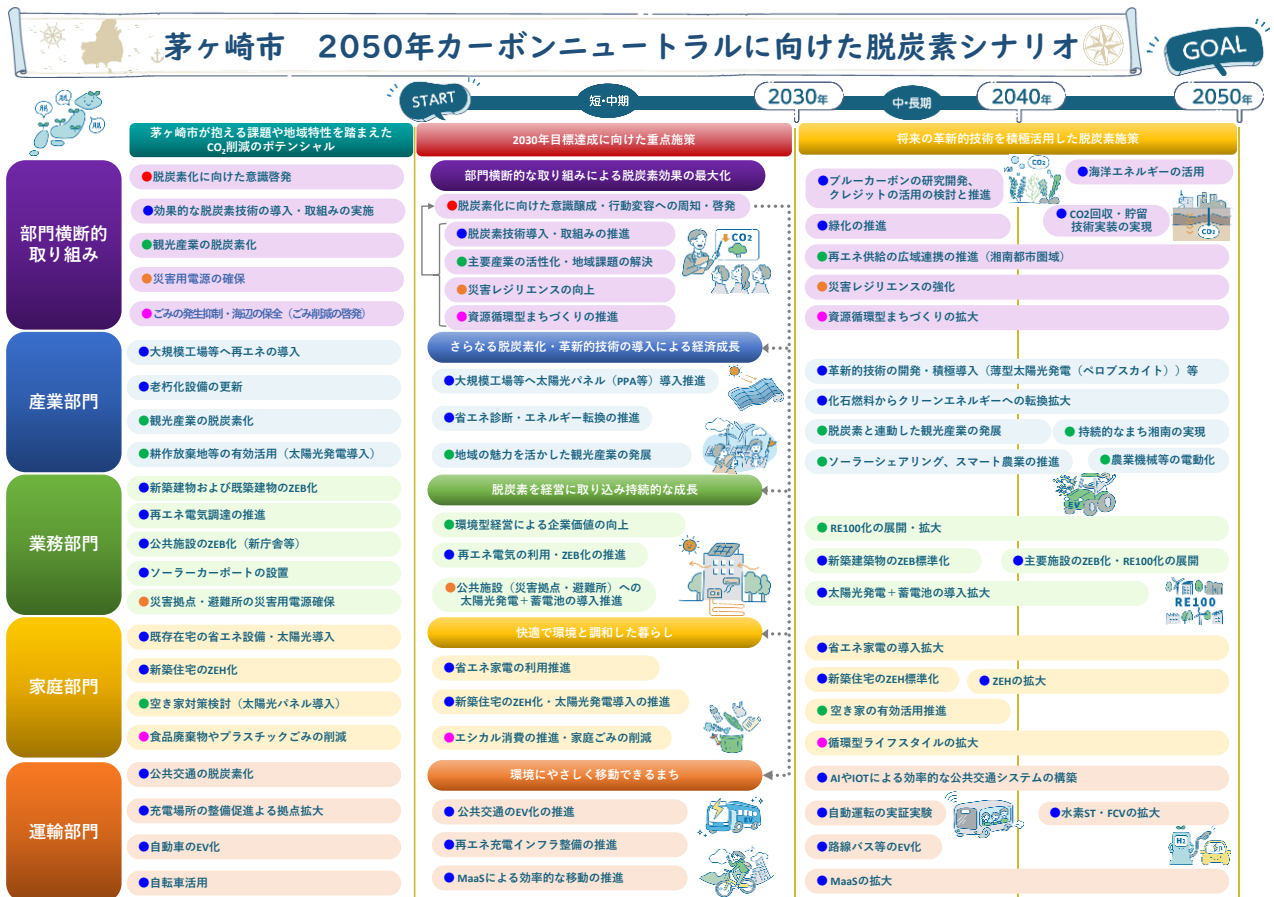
茅ヶ崎市　2050年カーボンニュートラルに向けた脱炭素シナリオ

GOAL

START　短・中期　2030年　中・長期　2040年　2050年

茅ヶ崎市が抱える課題や地域特性を踏まえた$CO_2$削減のポテンシャル

2030年目標達成に向けた重点施策

将来の革新的技術を積極活用した脱炭素施策

部門横断的取り組み

●脱炭素化に向けた意識啓発
●効果的な脱炭素技術の導入・取組みの実施
●観光産業の脱炭素化
●災害用電源の確保
●ごみの発生抑制・海辺の保全（ごみ削減の啓発）

部門横断的な取り組みによる脱炭素効果の最大化
●脱炭素化に向けた意識醸成・行動変容への周知・啓発
●脱炭素技術導入・取組みの推進
●主要産業の活性化・地域課題の解決
●災害レジリエンスの向上
●資源循環型まちづくりの推進

CO2

●ブルーカーボンの研究開発、クレジットの活用の検討と推進
●海洋エネルギーの活用
●緑化の推進
●CO2回収・貯留技術実装の実現
●再エネ供給の広域連携の推進（湘南都市圏域）
●災害レジリエンスの強化
●資源循環型まちづくりの拡大

産業部門

●大規模工場等へ再エネの導入
●老朽化設備の更新
●観光産業の脱炭素化
●耕作放棄地等の有効活用（太陽光発電導入）

さらなる脱炭素化・革新的技術の導入による経済成長
●大規模工場等へ太陽光パネル（PPA等）導入推進
●省エネ診断・エネルギー転換の推進
●地域の魅力を活かした観光産業の発展

●革新的技術の開発・積極導入（薄型太陽光発電（ペロブスカイト））等
●化石燃料からクリーンエネルギーへの転換拡大
●脱炭素と連動した観光産業の発展
●持続的なまち湘南の実現
●ソーラーシェアリング、スマート農業の推進
●農業機械等の電動化

業務部門

●新築建物および既築建物のZEB化
●再エネ電気調達の推進
●公共施設のZEB化（新庁舎等）
●ソーラーカーポートの設置
●災害拠点・避難所の災害用電源確保

脱炭素を経営に取り込み持続的な成長
●環境型経営による企業価値の向上
●再エネ電気の利用・ZEB化の推進
●公共施設（災害拠点・避難所）への太陽光発電＋蓄電池の導入推進

●RE100化の展開・拡大
●新築建築物のZEB標準化
●主要施設のZEB化・RE100化の展開
●太陽光発電＋蓄電池の導入拡大
RE100

家庭部門

●既存在宅の省エネ設備・太陽光導入
●新築住宅のZEH化
●空き家対策検討（太陽光パネル導入）
●食品廃棄物やプラスチックごみの削減

快適で環境と調和した暮らし
●省エネ家電の利用推進
●新築住宅のZEH化・太陽光発電導入の推進
●エシカル消費の推進・家庭ごみの削減

●省エネ家電の導入拡大
●新築住宅のZEH標準化
●ZEHの拡大
●空き家の有効活用推進
●循環型ライフスタイルの拡大

運輸部門

●公共交通の脱炭素化
●充電場所の整備促進よる拠点拡大
●自動車のEV化
●自転車活用

環境にやさしく移動できるまち
●公共交通のEV化の推進
●再エネ充電インフラ整備の推進
●MaaSによる効率的な移動の推進

●AIやIOTによる効率的な公共交通システムの構築
●自動運転の実証実験
●水素ST・FCVの拡大
●路線バス等のEV化
●MaaSの拡大